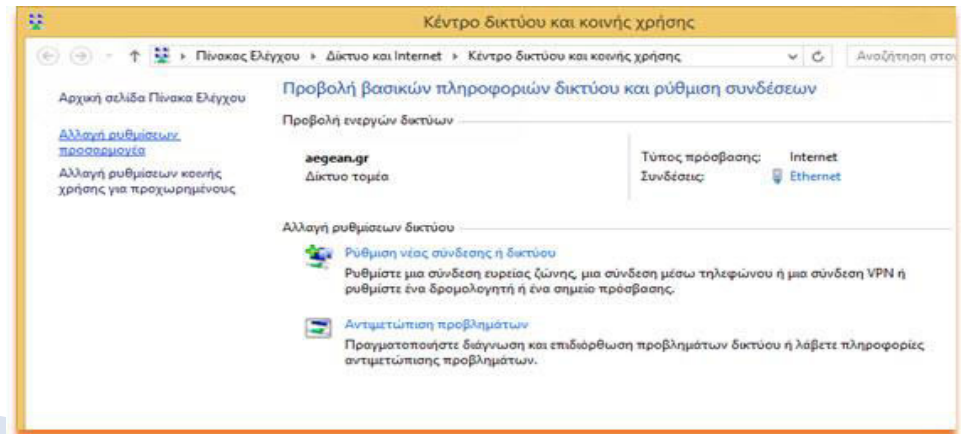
Κέντρο δικτύου και κοινής χρήσης

Πίνακας Ελέγχου ▸ Δίκτυο και Internet ▸ Κέντρο δικτύου και κοινής χρήσης

Αναζήτηση στον

Αρχική σελίδα Πίνακα Ελέγχου

Αλλαγή ρυθμίσεων προσαρμογέα

Αλλαγή ρυθμίσεων κοινής χρήσης για προχωρημένους

Προβολή βασικών πληροφοριών δικτύου και ρύθμιση συνδέσεων

Προβολή ενεργών δικτύων

aegean.gr
Δίκτυο τομέα

Τύπος πρόσβασης: Internet
Συνδέσεις: Ethernet

Αλλαγή ρυθμίσεων δικτύου

Ρύθμιση νέας σύνδεσης ή δικτύου
Ρυθμίστε μια σύνδεση ευρείας ζώνης, μια σύνδεση μέσω τηλεφώνου ή μια σύνδεση VPN ή ρυθμίστε ένα δρομολογητή ή ένα σημείο πρόσβασης.

Αντιμετώπιση προβλημάτων
Πραγματοποιήστε διάγνωση και επιδιόρθωση προβλημάτων δικτύου ή λάβετε πληροφορίες αντιμετώπισης προβλημάτων.